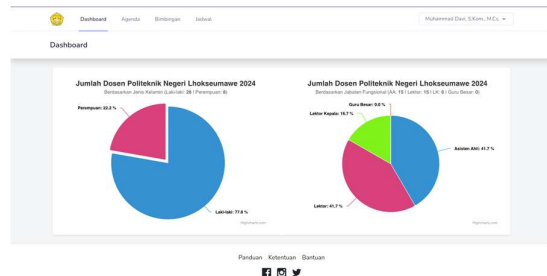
Dashboard Agenda Bimbingan Jadwal

Muhammad Davi, S.Kom., M.Cs.

Dashboard

Jumlah Dosen Politeknik Negeri Lhokseumawe 2024

Berdasarkan Jenis Kelamin (Laki-laki: 28 | Perempuan: 8)

Perempuan: 22.2 %

Laki-laki: 77.8 %

Highcharts.com

Jumlah Dosen Politeknik Negeri Lhokseumawe 2024

Berdasarkan Jabatan Fungsional (AA: 15 | Lektor: 15 | LK: 6 | Guru Besar: 0)

Guru Besar: 0.0 %

Lektor Kepala: 16.7 %

Asisten Ahli: 41.7 %

Lektor: 41.7 %

Highcharts.com

Panduan Ketentuan Bantuan